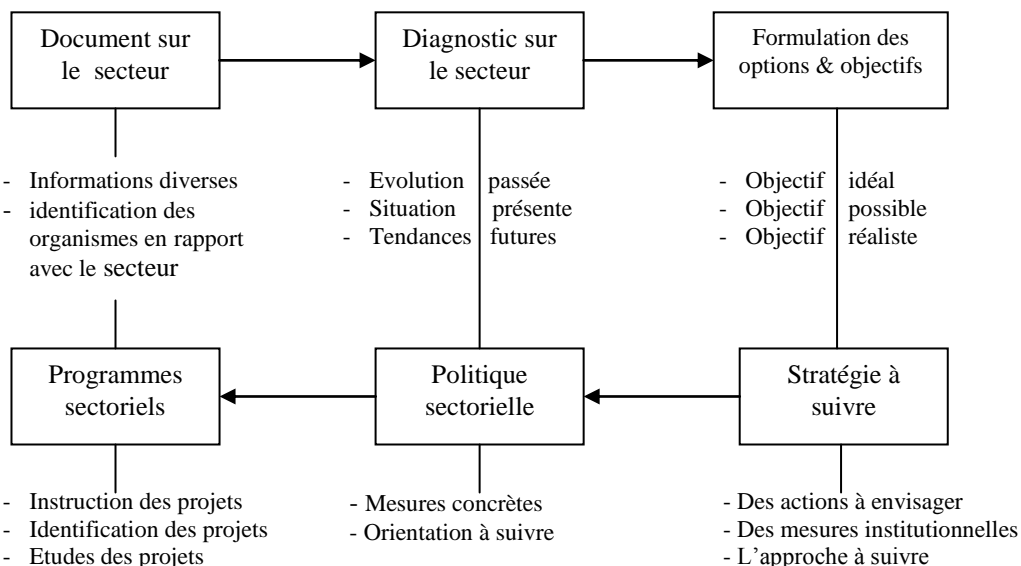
Document sur le secteur

Diagnostic sur le secteur

Formulation des options & objectifs

- Informations diverses
- identification des organismes en rapport avec le secteur

- Evolution passée
- Situation présente
- Tendances futures

- Objectif idéal
- Objectif possible
- Objectif réaliste

Programmes sectoriels

Politique sectorielle

Stratégie à suivre

- Instruction des projets
- Identification des projets
- Etudes des projets

- Mesures concrètes
- Orientation à suivre

- Des actions à envisager
- Des mesures institutionnelles
- L'approche à suivre